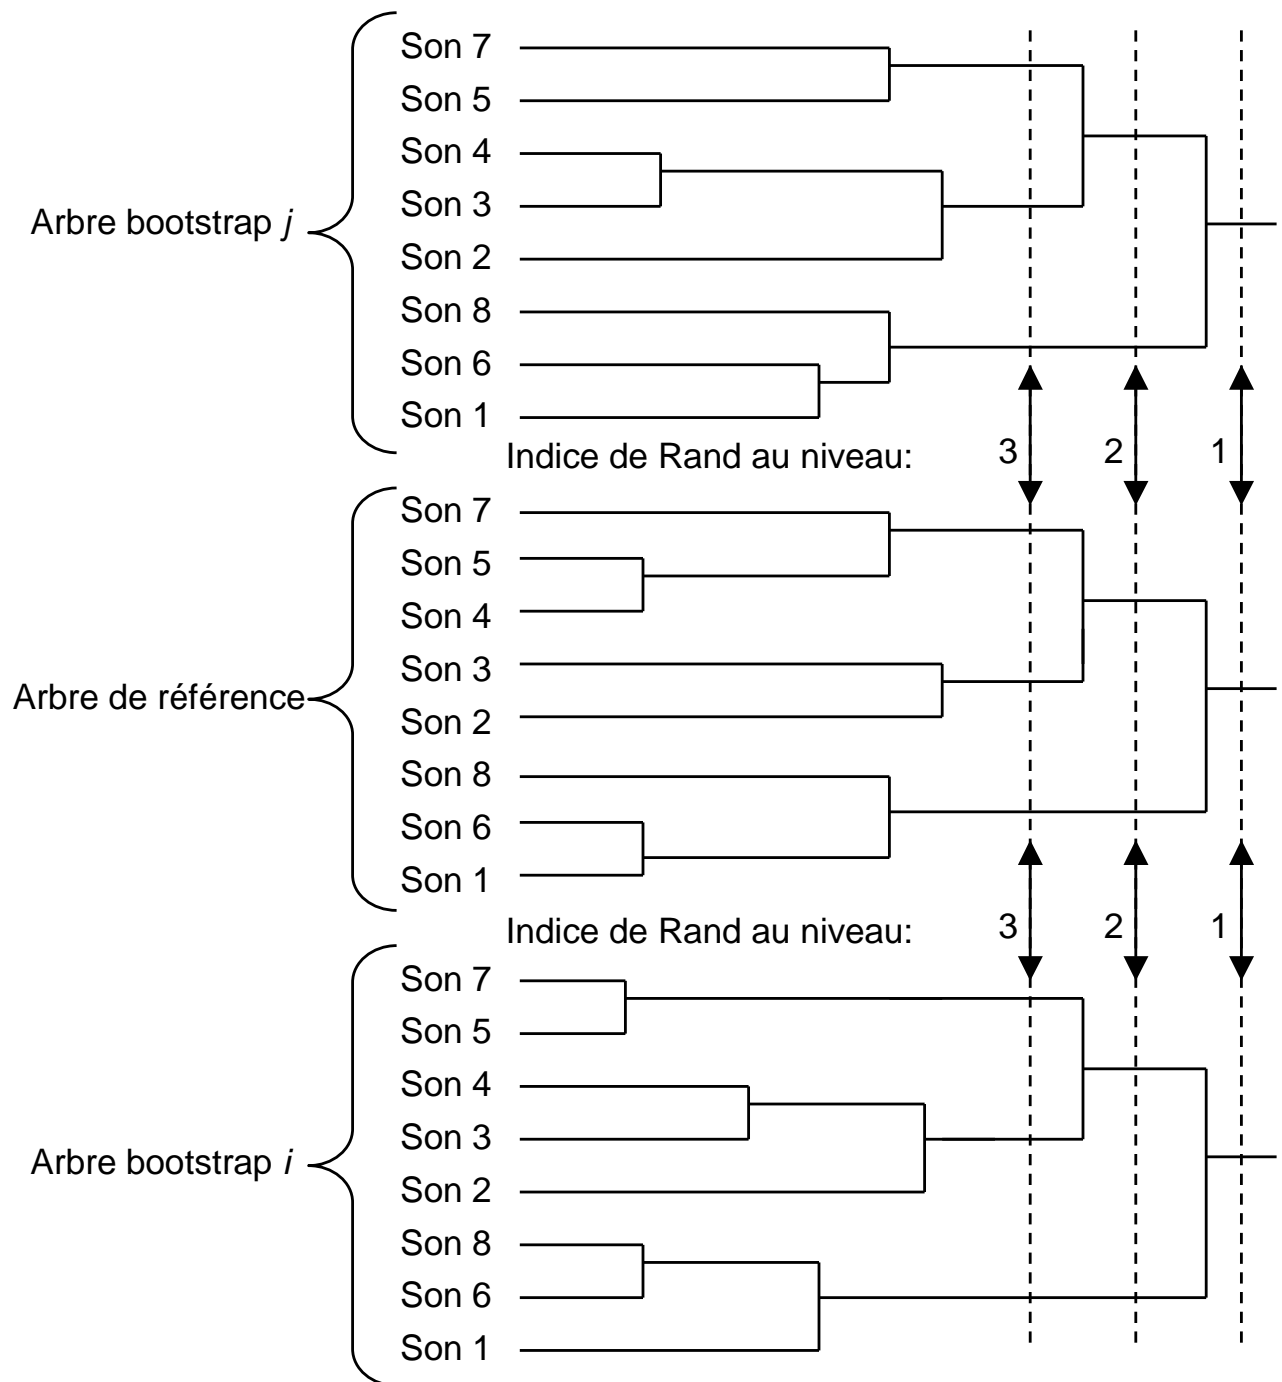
Arbre bootstrap *j*

Son 7
Son 5
Son 4
Son 3
Son 2
Son 8
Son 6
Son 1

Indice de Rand au niveau: 3 2 1

Arbre de référence

Son 7
Son 5
Son 4
Son 3
Son 2
Son 8
Son 6
Son 1

Indice de Rand au niveau: 3 2 1

Arbre bootstrap *i*

Son 7
Son 5
Son 4
Son 3
Son 2
Son 8
Son 6
Son 1